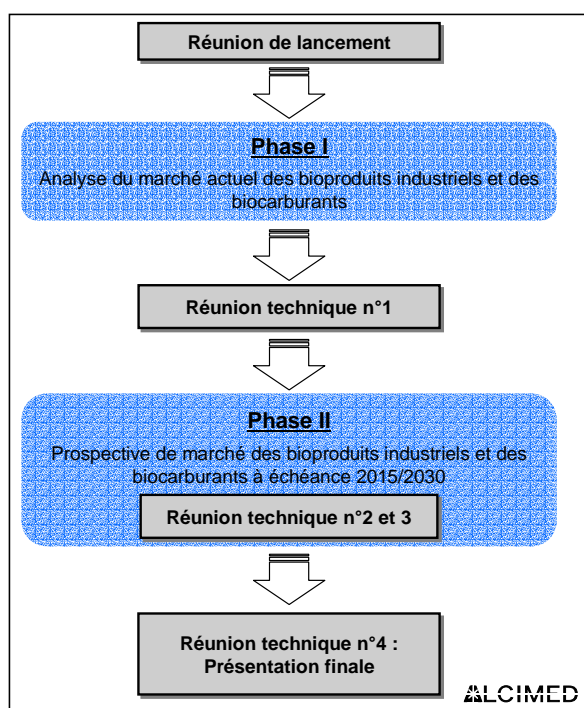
Réunion de lancement

Phase I

Analyse du marché actuel des bioproduits industriels et des biocarburants

Réunion technique n°1

Phase II

Prospective de marché des bioproduits industriels et des biocarburants à échéance 2015/2030

Réunion technique n°2 et 3

Réunion technique n°4 : Présentation finale

ALCIMED